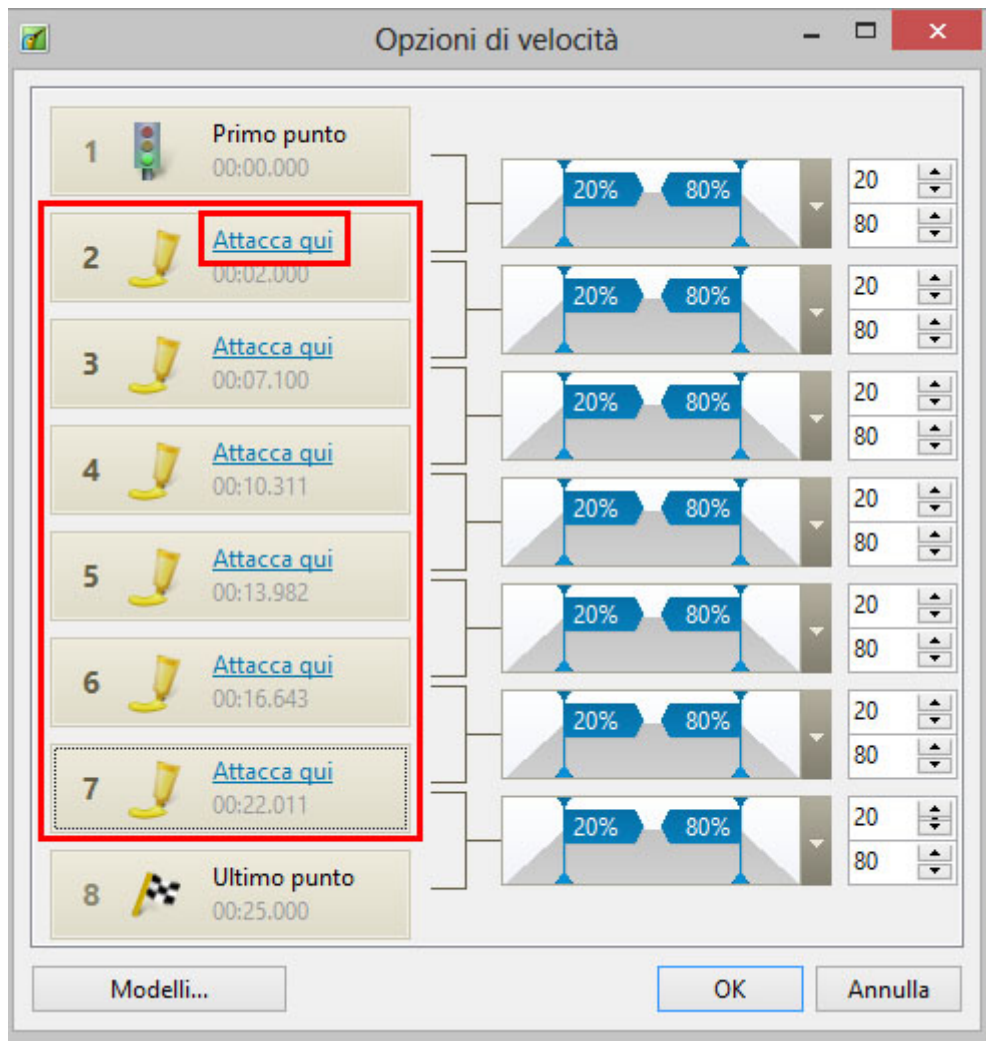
Opzioni di velocità

1 Primo punto 00:00.000

2 Attacca qui 00:02.000

3 Attacca qui 00:07.100

4 Attacca qui 00:10.311

5 Attacca qui 00:13.982

6 Attacca qui 00:16.643

7 Attacca qui 00:22.011

8 Ultimo punto 00:25.000

20% 80% 20 80
20% 80% 20 80
20% 80% 20 80
20% 80% 20 80
20% 80% 20 80
20% 80% 20 80
20% 80% 20 80

Modelli...
OK
Annulla